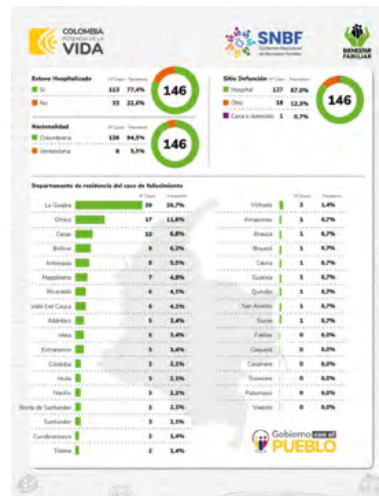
COLOMBIA POTENCIA DE LA VIDA

SNBF Sistema Nacional de Bienestar Familiar

BIENESTAR FAMILIAR

Estuvo Hospitalizado

| | N° Casos | Porcentaje |
|---|---|---|
| Si | 113 | 77,4% |
| No | 33 | 22,6% |

146

Sitio Defunción

| | N° Casos | Porcentaje |
|---|---|---|
| Hospital | 127 | 87,0% |
| Otro | 18 | 12,3% |
| Casa o domicilio | 1 | 0,7% |

146

Nacionalidad

| | N° Casos | Porcentaje |
|---|---|---|
| Colombiana | 138 | 94,5% |
| Venezolana | 8 | 5,5% |

146

Departamento de residencia del caso de fallecimiento

| | N° Casos | Porcentaje |
|---|---|---|
| La Guajira | 39 | 26,7% |
| Chocó | 17 | 11,6% |
| Cesar | 10 | 6,8% |
| Bolívar | 9 | 6,2% |
| Antioquia | 8 | 5,5% |
| Magdalena | 7 | 4,8% |
| Risaralda | 6 | 4,1% |
| Valle Del Cauca | 6 | 4,1% |
| Atlántico | 5 | 3,4% |
| Meta | 5 | 3,4% |
| Extranjero | 5 | 3,4% |
| Córdoba | 3 | 2,1% |
| Huila | 3 | 2,1% |
| Nariño | 3 | 2,1% |
| Norte de Santander | 3 | 2,1% |
| Santander | 3 | 2,1% |
| Cundinamarca | 2 | 1,4% |
| Tolima | 2 | 1,4% |

| | N° Casos | Porcentaje |
|---|---|---|
| Vichada | 2 | 1,4% |
| Amazonas | 1 | 0,7% |
| Arauca | 1 | 0,7% |
| Boyacá | 1 | 0,7% |
| Cauca | 1 | 0,7% |
| Guainía | 1 | 0,7% |
| Quindío | 1 | 0,7% |
| San Andrés | 1 | 0,7% |
| Sucre | 1 | 0,7% |
| Caldas | 0 | 0,0% |
| Caquetá | 0 | 0,0% |
| Casanare | 0 | 0,0% |
| Guaviare | 0 | 0,0% |
| Putumayo | 0 | 0,0% |
| Vaupés | 0 | 0,0% |

Gobierno con el PUEBLO